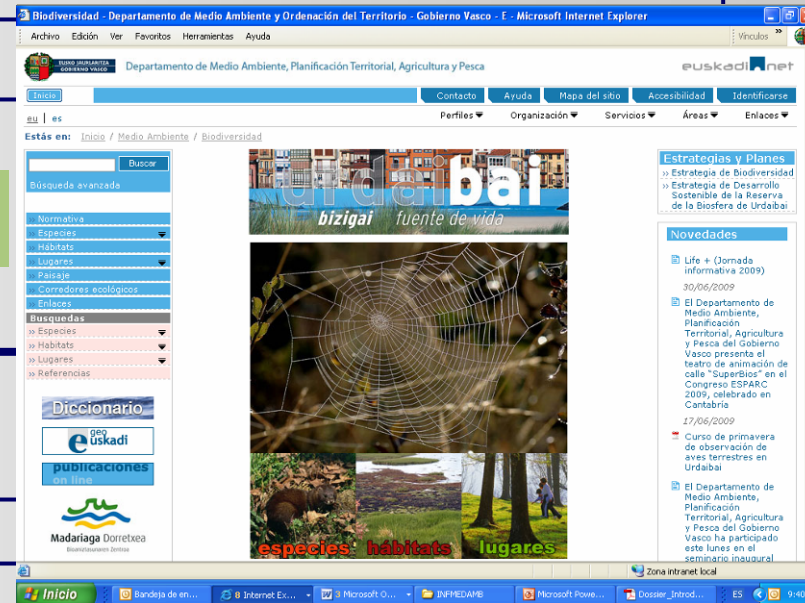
Biodiversidad - Departamento de Medio Ambiente y Ordenación del Territorio - Gobierno Vasco - E - Microsoft Internet Explorer

Archivo Edición Ver Favoritos Herramientas Ayuda

Vínculos

EUSKO JAURLARITZA GOBIERNO VASCO

Departamento de Medio Ambiente, Planificación Territorial, Agricultura y Pesca

euskadi.net

Inicio

Contacto Ayuda Mapa del sitio Accesibilidad Identificarse

eu | es

Perfiles Organización Servicios Áreas Enlaces

Estás en: Inicio / Medio Ambiente / Biodiversidad

Buscar

Búsqueda avanzada

Normativa
Especies
Hábitats
Lugares
Paisaje
Corredores ecológicos
Enlaces

Busquedas
» Especies
» Hábitats
» Lugares
» Referencias

Diccionario

geo euskadi

publicaciones on line

Madariaga Dorretxea
Biodibertsitatearen Zentroa

urdaibai
bizigai fuente de vida

especies hábitats lugares

Estrategias y Planes

» Estrategia de Biodiversidad
» Estrategia de Desarrollo Sostenible de la Reserva de la Biosfera de Urdaibai

Novedades

Life + (Jornada informativa 2009)

30/06/2009

El Departamento de Medio Ambiente, Planificación Territorial, Agricultura y Pesca del Gobierno Vasco presenta el teatro de animación de calle "SuperBios" en el Congreso ESPARC 2009, celebrado en Cantabria

17/06/2009

Curso de primavera de observación de aves terrestres en Urdaibai

El Departamento de Medio Ambiente, Planificación Territorial, Agricultura y Pesca del Gobierno Vasco ha participado este lunes en el seminario inaugural

Zona intranet local

Inicio Bandeja de en... 8 Internet Ex... 3 Microsoft O... INFMEDAMB Microsoft Powe... Dossier_Introd... ES 9:40